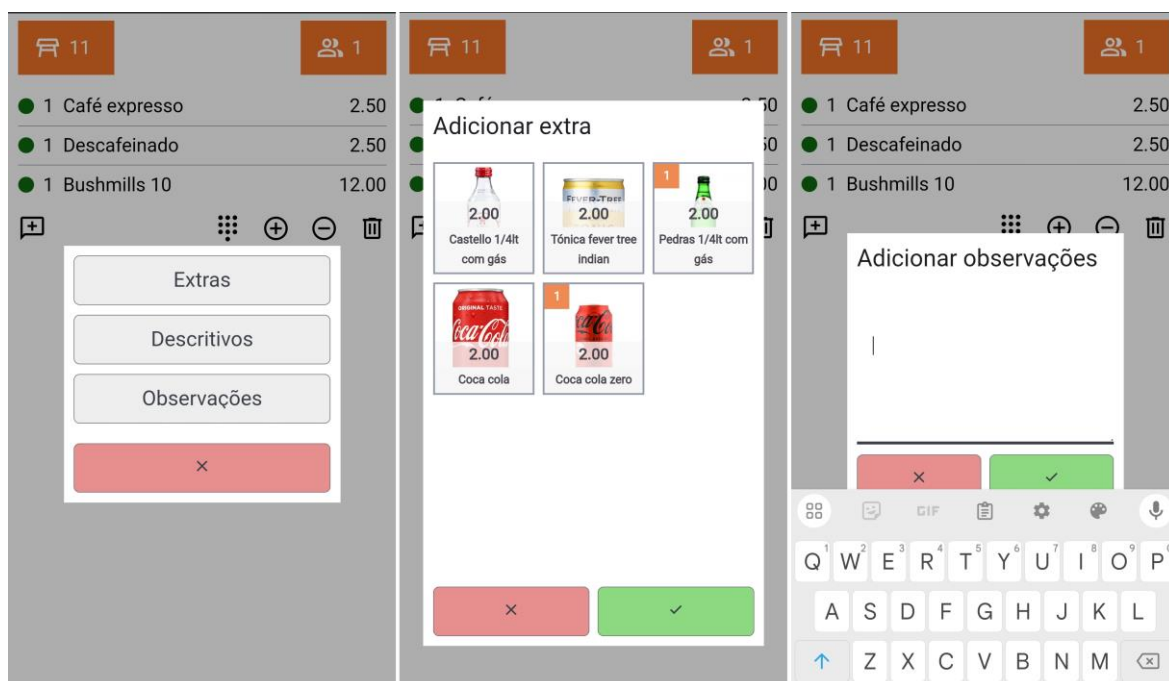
11

1

1 Café expresso 2.50

1 Descafeinado 2.50

1 Bushmills 10 12.00

Extras

Descritivos

Observações

×

11

1

Adicionar extra

2.00
Castello 1/4lt com gás

2.00
Tónica fever tree indian

1
2.00
Pedras 1/4lt com gás

2.00
Coca cola

1
2.00
Coca cola zero

×

✓

11

1

1 Café expresso 2.50

1 Descafeinado 2.50

1 Bushmills 10 12.00

Adicionar observações

×

✓

GIF

Q W E R T Y U I O P

A S D F G H J K L

Z X C V B N M